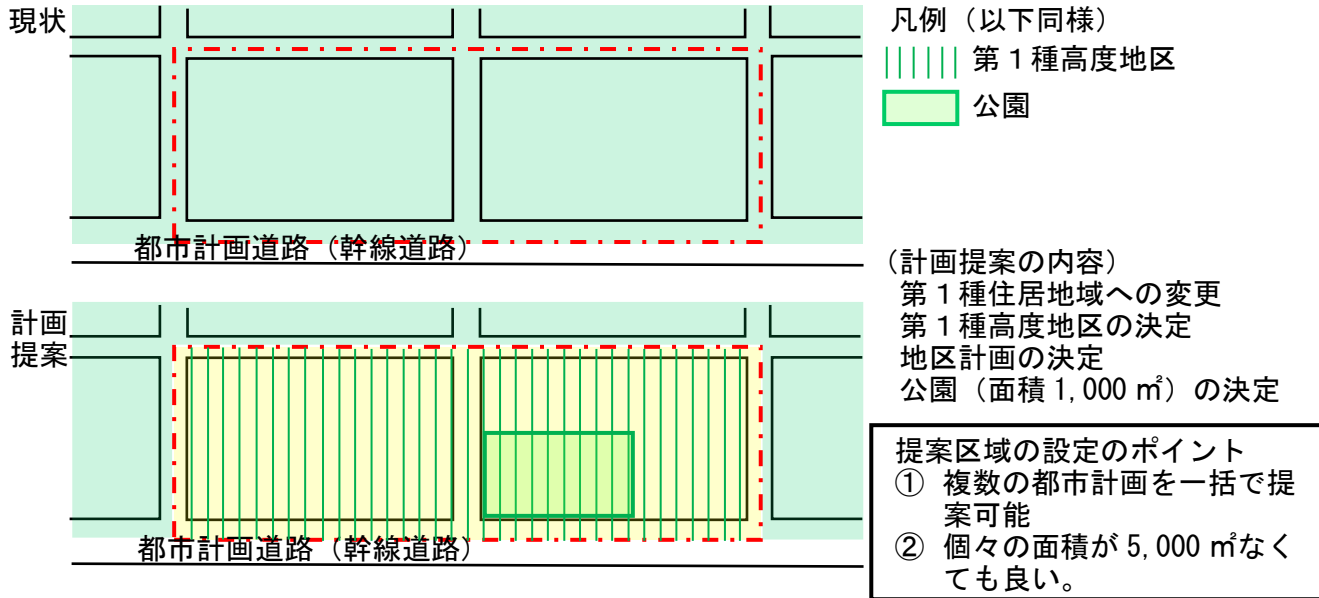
現状

都市計画道路（幹線道路）

凡例（以下同様）
第１種高度地区
公園

計画提案

都市計画道路（幹線道路）

（計画提案の内容）
第１種住居地域への変更
第１種高度地区の決定
地区計画の決定
公園（面積 1,000 ㎡）の決定

提案区域の設定のポイント
① 複数の都市計画を一括で提案可能
② 個々の面積が 5,000 ㎡なくても良い。